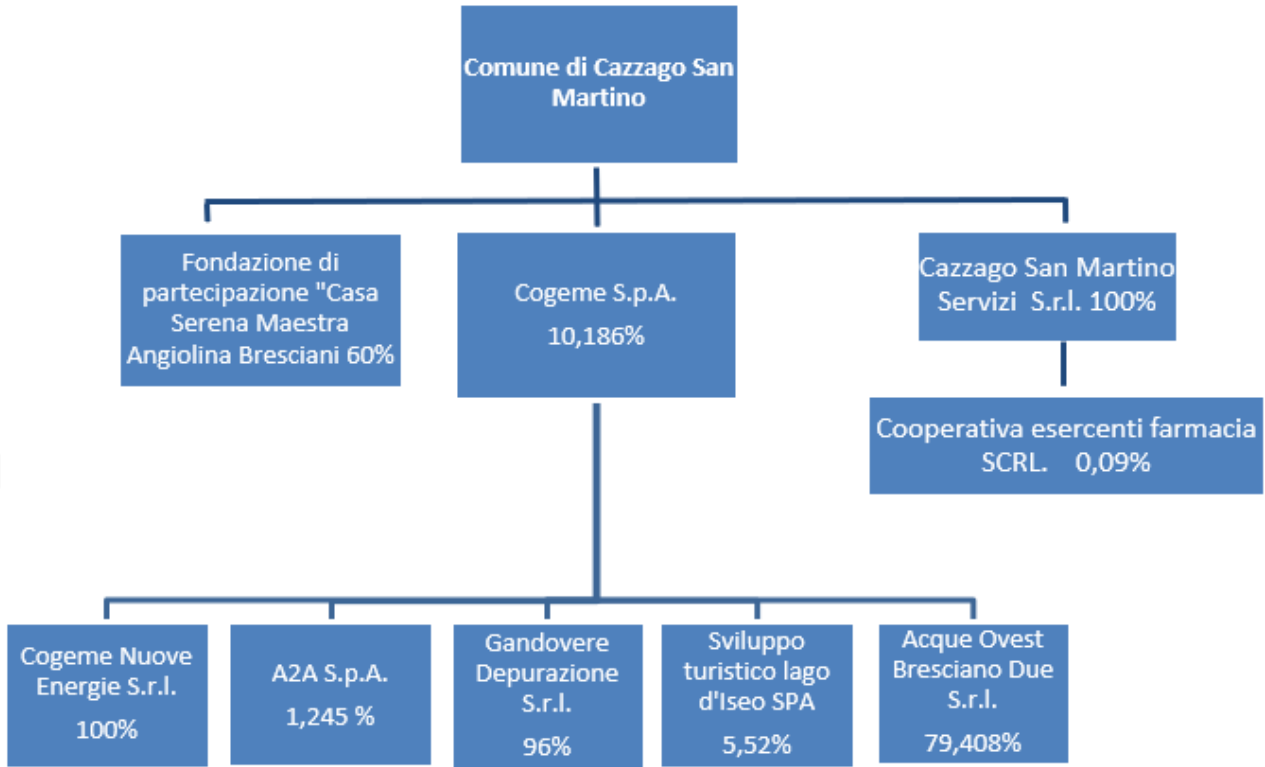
Comune di Cazzago San Martino

Fondazione di partecipazione "Casa Serena Maestra Angiolina Bresciani 60%

Cogeme S.p.A.
10,186%

Cazzago San Martino Servizi S.r.l. 100%

Cooperativa esercenti farmacia SCRL. 0,09%

Cogeme Nuove Energie S.r.l.
100%

A2A S.p.A.
1,245 %

Gandovere Depurazione S.r.l.
96%

Sviluppo turistico lago d'Iseo SPA
5,52%

Acque Ovest Bresciano Due S.r.l.
79,408%